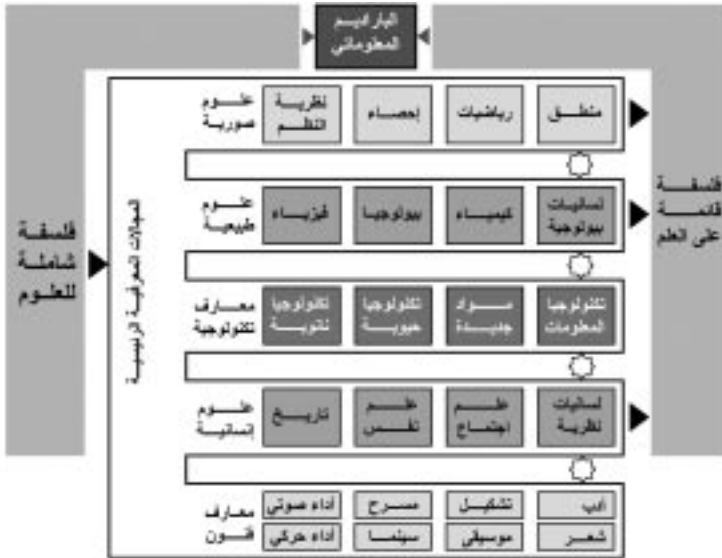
البارادايم المعلوماتي

فلسفة شاملة للعلوم

فلسفة قائمة على العلم

المجالات المعرفية الرئيسية

علوم صورية
نظرية النظم
إحصاء
رياضيات
منطق

علوم طبيعية
فيزياء
بيولوجيا
كيمياء
لسانيات بيولوجية

معارف تكنولوجية
تكنولوجيا نانوية
تكنولوجيا حيوية
مواد جديدة
تكنولوجيا المعلومات

علوم إنسانية
تاريخ
علم نفس
علم اجتماع
لسانيات نظرية

معارف فنون
أداء صوتي
مسرح
تشكيل
أدب
أداء حركي
سينما
موسيقى
شعر